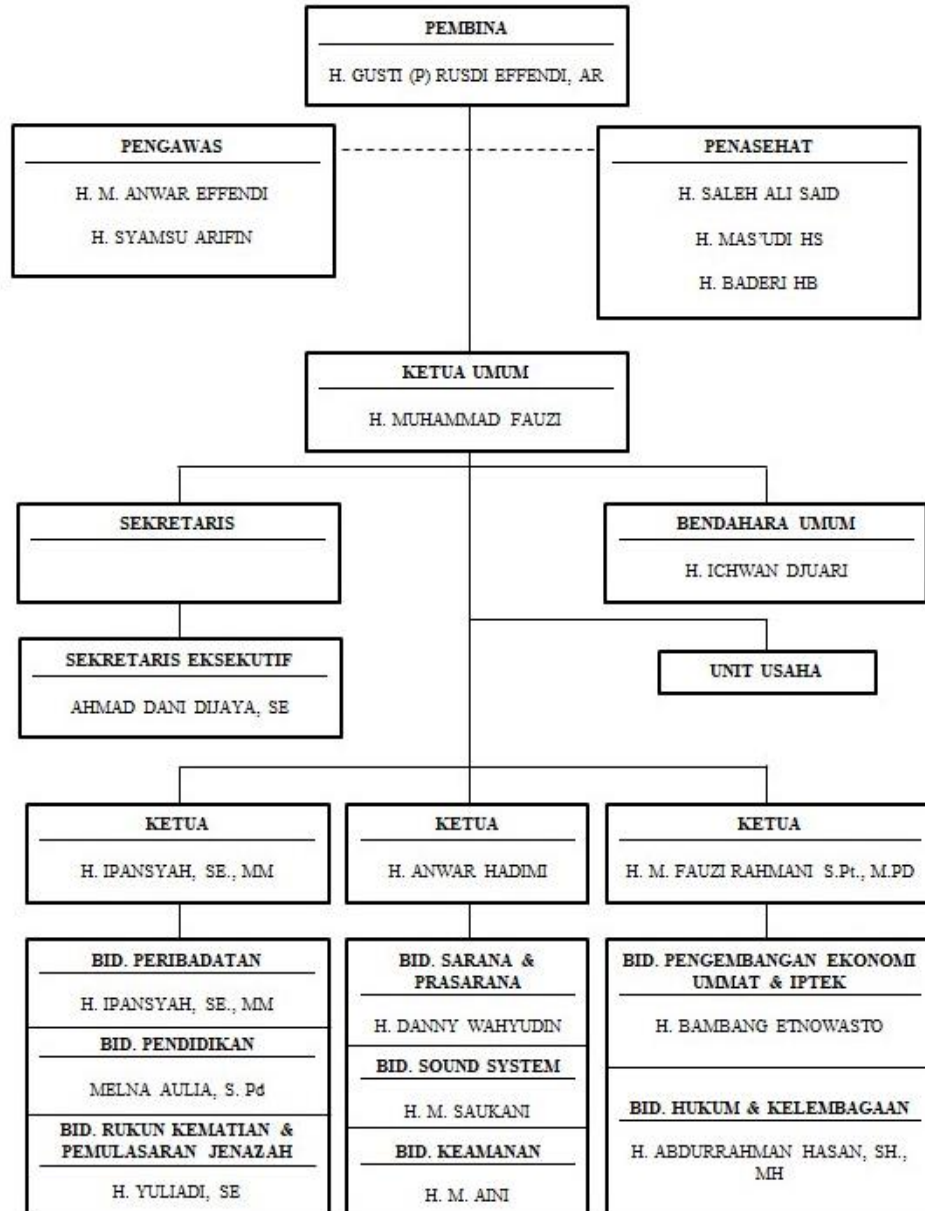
PEMBINA

H. GUSTI (P) RUSDI EFFENDI, AR

PENGAWAS

H. M. ANWAR EFFENDI

H. SYAMSU ARIFIN

PENASEHAT

H. SALEH ALI SAID

H. MAS'UDI HS

H. BADERI HB

KETUA UMUM

H. MUHAMMAD FAUZI

SEKRETARIS

BENDAHARA UMUM

H. ICHWAN DJUARI

SEKRETARIS EKSEKUTIF

AHMAD DANI DIJAYA, SE

UNIT USAHA

KETUA

H. IPANSYAH, SE., MM

KETUA

H. ANWAR HADIMI

KETUA

H. M. FAUZI RAHMANI S.Pt., M.PD

BID. PERIBADATAN

H. IPANSYAH, SE., MM

BID. PENDIDIKAN

MELNA AULIA, S. Pd

BID. RUKUN KEMATIAN & PEMULASARAN JENAZAH

H. YULIADI, SE

BID. SARANA & PRASARANA

H. DANNY WAHYUDIN

BID. SOUND SYSTEM

H. M. SAUKANI

BID. KEAMANAN

H. M. AINI

BID. PENGEMBANGAN EKONOMI UMMAT & IPTEK

H. BAMBANG ETNOWASTO

BID. HUKUM & KELEMBAGAAN

H. ABDURRAHMAN HASAN, SH., MH